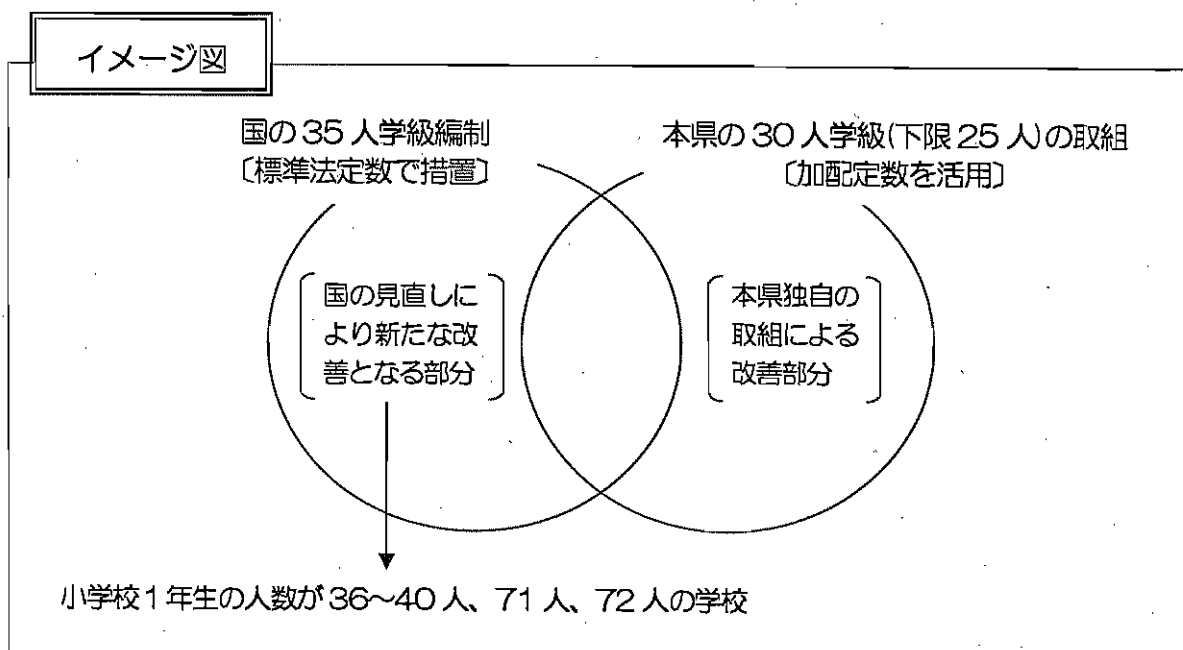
イメージ図

国の35人学級編制
〔標準法定数で措置〕

本県の30人学級(下限25人)の取組
〔加配定数を活用〕

国の見直しにより新たな改善となる部分

本県独自の取組による改善部分

小学校1年生の人数が36~40人、71人、72人の学校